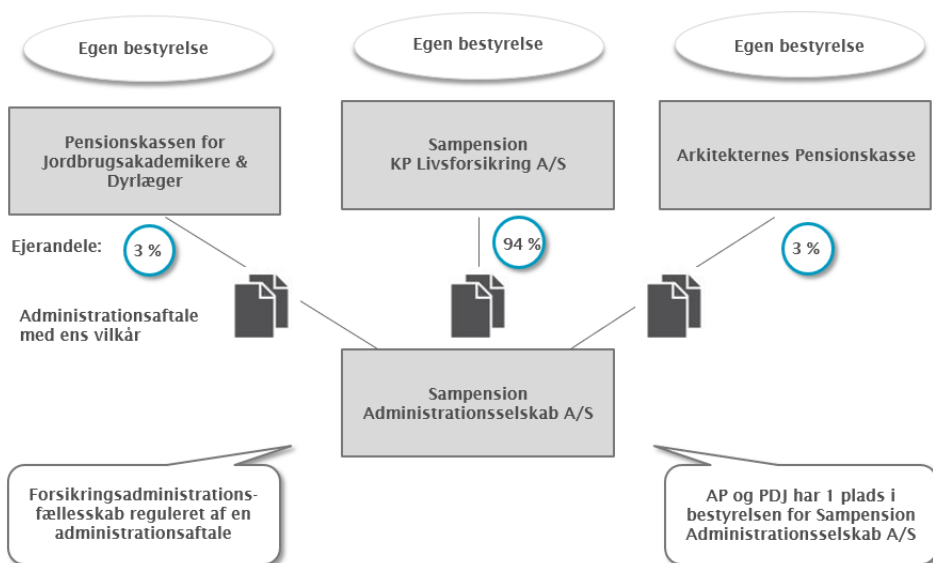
Egen bestyrelse

Egen bestyrelse

Egen bestyrelse

Pensionskassen for Jordbrugsakademikere & Dyrlæger

Sampension KP Livsforsikring A/S

Arkitekternes Pensionskasse

Ejerandele:

3 %

94 %

3 %

Administrationsaftale med ens vilkår

Sampension Administrationsselskab A/S

Forsikringsadministrations-fællesskab reguleret af en administrationsaftale

AP og PDJ har 1 plads i bestyrelsen for Sampension Administrationsselskab A/S